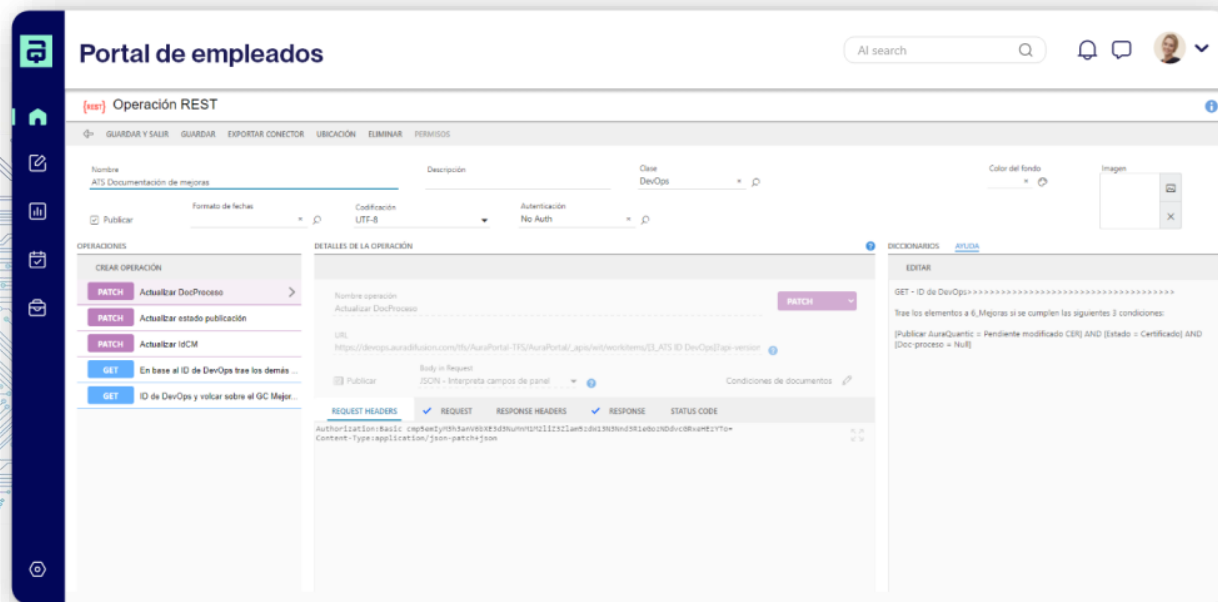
Portal de empleados

AI search

{REST} Operación REST

GUARDAR Y SALIR GUARDAR EXPORTAR CONECTOR UBICACIÓN ELIMINAR PERMISOS

Nombre
ATS Documentación de mejoras

Descripción

Clase
DevOps

Color del fondo

Imagen

Publicar

Formato de fechas

Codificación
UTF-8

Autenticación
No Auth

OPERACIONES

CREAR OPERACIÓN

PATCH Actualizar DocProceso

PATCH Actualizar estado publicación

PATCH Actualizar IdCM

GET En base al ID de DevOps trae los demás ...

GET ID de DevOps y volcar sobre el GC Mejor...

DETALLES DE LA OPERACIÓN

Nombre operación
Actualizar DocProceso

PATCH

URL
https://devops.auradifusion.com/tfs/AuraPortal-TFS/AuraPortal/_apis/wit/workitems/{$_ATS ID DevOps}?api-version

Publicar

Body in Request
JSON - Interpreta campos de panel

Condiciones de documentos

REQUEST HEADERS REQUEST RESPONSE HEADERS RESPONSE STATUS CODE

Authorization:Basic cmp5emIyM3h3anV6bXE3d3NuMnY1M2lIZ3ZlamI1dW13N3Nnd3R1aGozNDdvc0RxaHErYTo=
Content-Type:application/json-patch+json

DICCIONARIOS AYUDA

EDITAR

GET - ID de DevOps>>>>>>>>>>>>>>>>>>>>>>>>>>>>>>>>>>>>>>>

Trae los elementos a 6_Mejoras si se cumplen las siguientes 3 condiciones:

[Publicar AuraQuantic = Pendiente modificado CER] AND [Estado = Certificado] AND [Doc-proceso = Null]